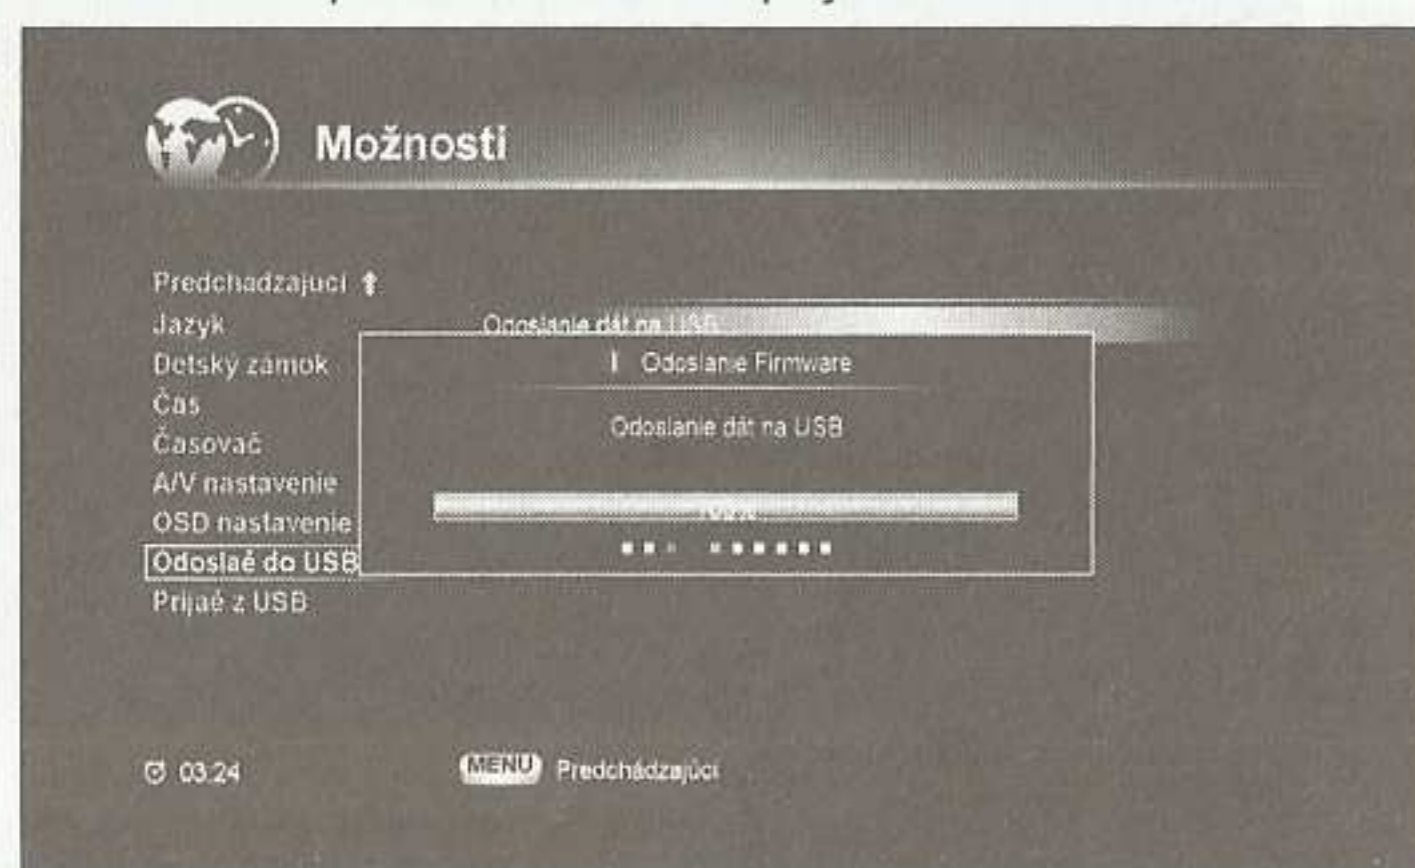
Možnosti

Predchadzajuci
Jazyk
Detský zámok
Čas
Časovač
A/V nastavenie
OSD nastavenie
Odoslaé do USB
Prijaé z USB

Odoslanie dát na USB

Odoslanie Firmware

Odoslanie dát na USB

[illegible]

03:24

MENU Predchádzajúci